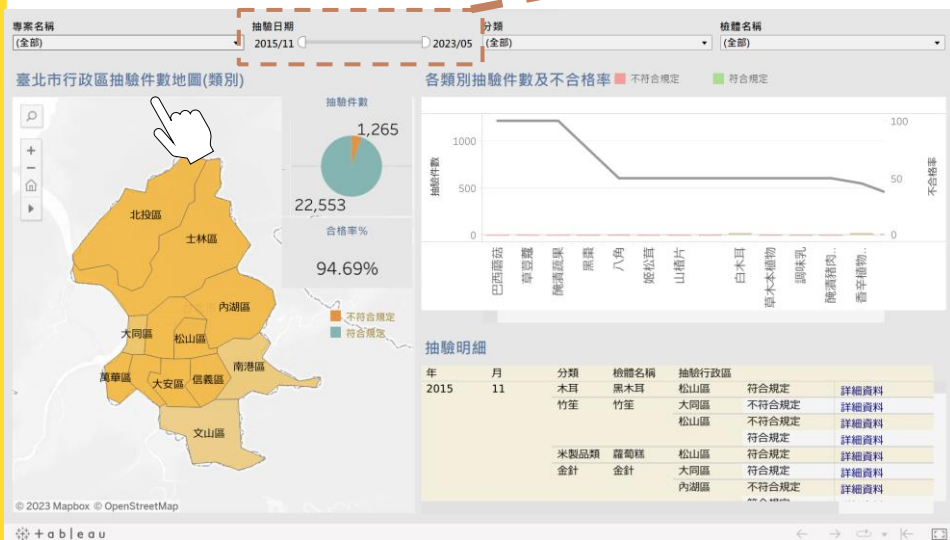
專案名稱
(全部)

抽驗日期
2015/11 2023/05

分類
(全部)

檢體名稱
(全部)

臺北市行政區抽驗件數地圖(類別)

北投區
士林區
內湖區
大同區
松山區
南港區
萬華區
大安區
信義區
文山區

© 2023 Mapbox © OpenStreetMap

抽驗件數
1,265
22,553

合格率%
94.69%

不符合規定
符合規定

各類別抽驗件數及不合格率 不符合規定 符合規定

抽驗件數
1000
500
0

不合格率
100
50
0

巴西蘑菇
蓴豆蔻
醃漬蔬果
黑棗
八角
姬松茸
山楂片
白木耳
草本植物
調味乳
醃漬豬肉...
香辛植物...

抽驗明細

| 年 | 月 | 分類 | 檢體名稱 | 抽驗行政區 | | |
|---|---|---|---|---|---|---|
| 2015 | 11 | 木耳 | 黑木耳 | 松山區 | 符合規定 | 詳細資料 |
| | | 竹笙 | 竹笙 | 大同區 | 不符合規定 | 詳細資料 |
| | | | | 松山區 | 不符合規定 | 詳細資料 |
| | | | | | 符合規定 | 詳細資料 |
| | | 米製品類 | 蘿蔔糕 | 松山區 | 符合規定 | 詳細資料 |
| | | 金針 | 金針 | 大同區 | 符合規定 | 詳細資料 |
| | | | | 內湖區 | 不符合規定 | 詳細資料 |

+ a b l e a u